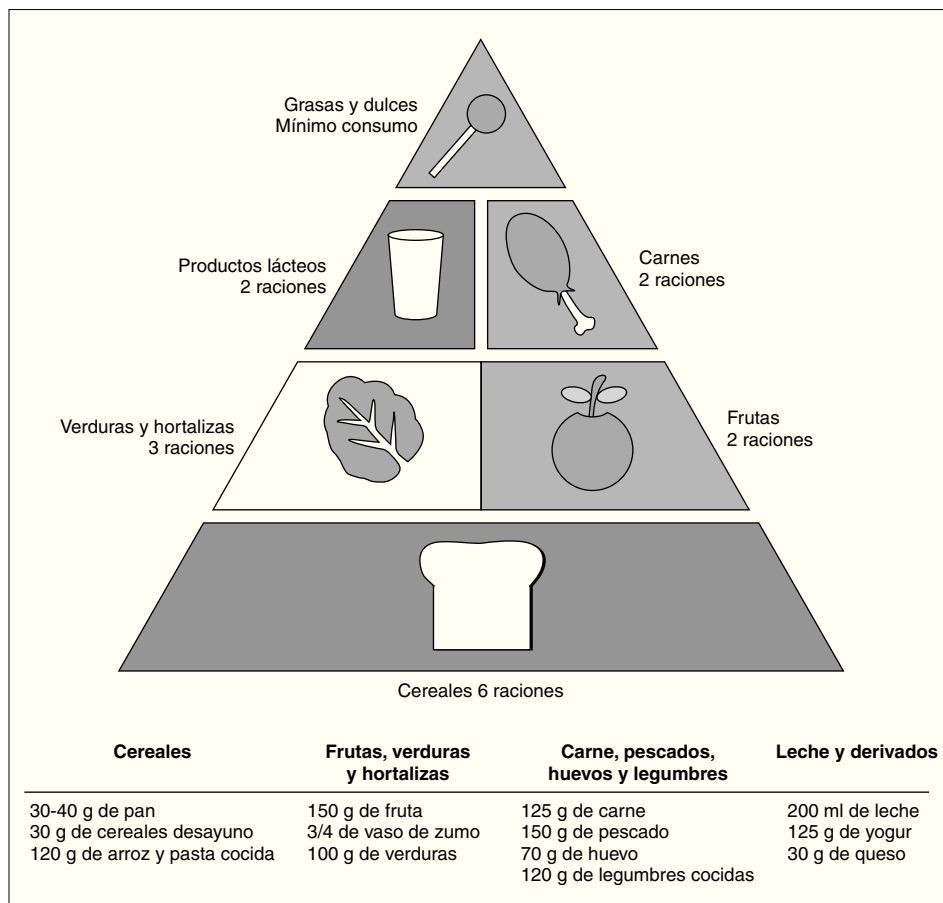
Grasas y dulces
Mínimo consumo

Productos lácteos
2 raciones

Carnes
2 raciones

Verduras y hortalizas
3 raciones

Frutas
2 raciones

Cereales 6 raciones

| Cereales | Frutas, verduras y hortalizas | Carne, pescados, huevos y legumbres | Leche y derivados |
|---|---|---|---|
| 30-40 g de pan | 150 g de fruta | 125 g de carne | 200 ml de leche |
| 30 g de cereales desayuno | 3/4 de vaso de zumo | 150 g de pescado | 125 g de yogur |
| 120 g de arroz y pasta cocida | 100 g de verduras | 70 g de huevo | 30 g de queso |
| | | 120 g de legumbres cocidas | |